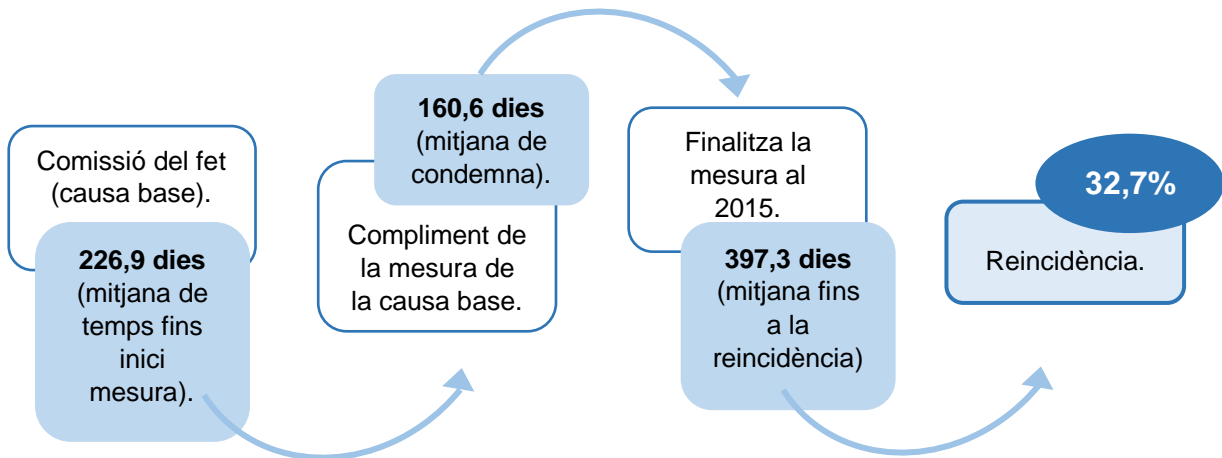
Comissió del fet (causa base).

**226,9 dies** (mitjana de temps fins inici mesura).

**160,6 dies** (mitjana de condemna).

Compliment de la mesura de la causa base.

Finalitza la mesura al 2015.

**397,3 dies** (mitjana fins a la reincidència)

**32,7%**

Reincidència.